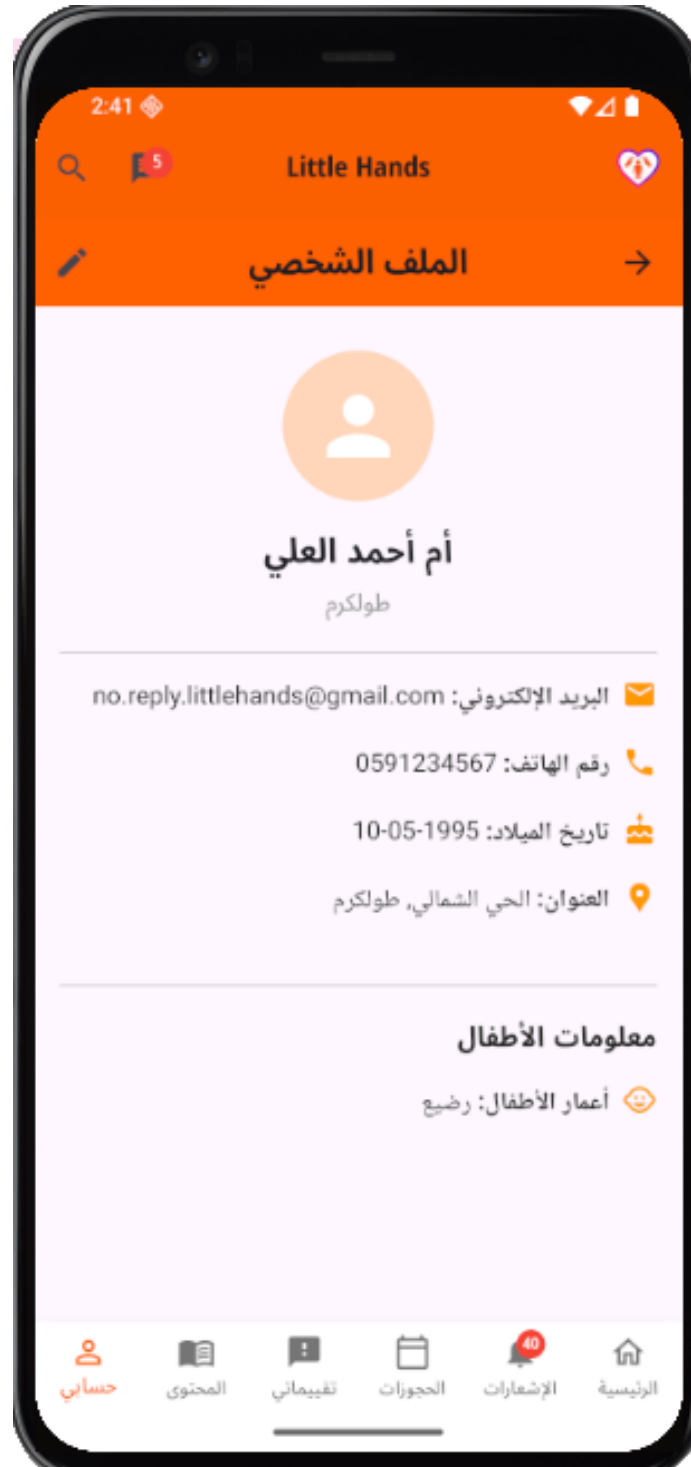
2:41

5

Little Hands

الملف الشخصي

أم أحمد العلي

طولكرم

البريد الإلكتروني: no.reply.littlehands@gmail.com

رقم الهاتف: 0591234567

تاريخ الميلاد: 1995-05-10

العنوان: الحي الشمالي, طولكرم

معلومات الأطفال

أعمار الأطفال: رضيع

الرئيسية

40

الإشعارات

الحجوزات

تقييماتي

المحتوى

حسابي